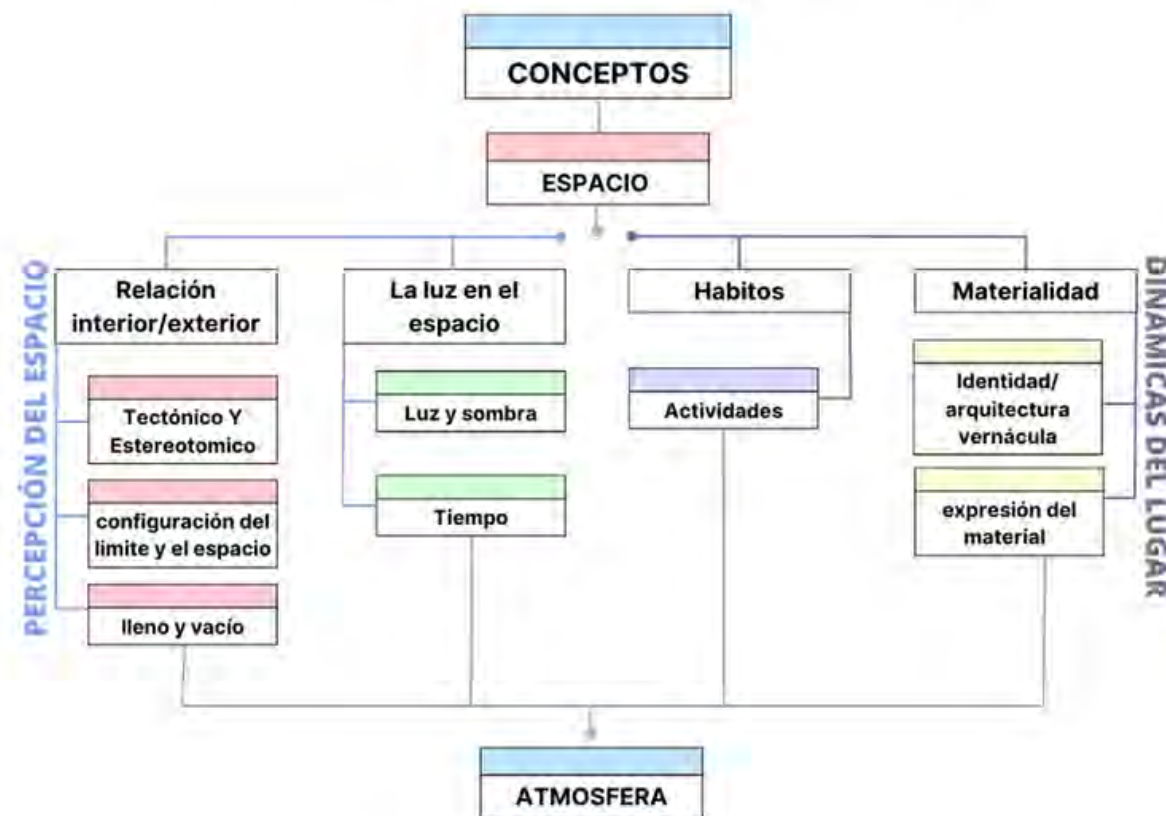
CONCEPTOS

ESPACIO

PERCEPCIÓN DEL ESPACIO

Relación interior/exterior

Tectónico Y Estereotomico

configuración del limite y el espacio

lleno y vacío

La luz en el espacio

Luz y sombra

Tiempo

Habitos

Actividades

Materialidad

Identidad/ arquitectura vernácula

expresión del material

DINAMICAS DEL LUGAR

ATMOSFERA